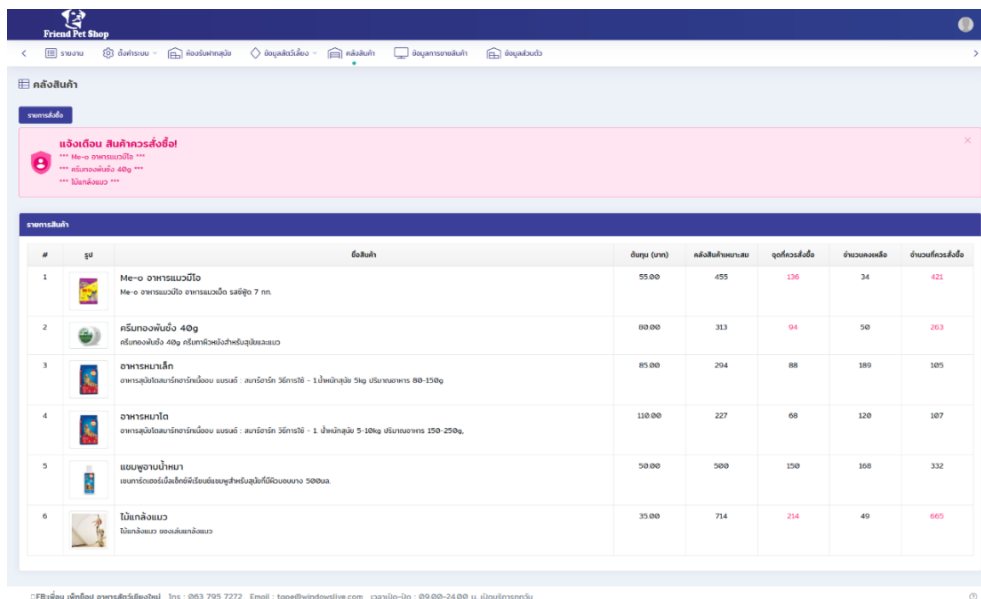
Friend Pet Shop

< รายงาน ตั้งค่าระบบ ห้องรับฝากสุนัข ข้อมูลสัตว์เลี้ยง คลังสินค้า ข้อมูลการขายสินค้า ข้อมูลส่วนตัว >

คลังสินค้า

รายการสั่งซื้อ

แจ้งเตือน สินค้าควรสั่งซื้อ!
*** Me-o อาหารแมวมีโอ ***
*** ครีมทองพันชั่ง 40g ***
*** ไม้แกล้งแมว ***

รายการสินค้า

| # | รูป | ชื่อสินค้า | ต้นทุน (บาท) | คลังสินค้าทั้งหมด | จุดที่ควรสั่งซื้อ | จำนวนคงเหลือ | จำนวนที่ควรสั่งซื้อ |
|---|---|---|---|---|---|---|---|
| 1 | | Me-o อาหารแมวมีโอ<br>Me-o อาหารแมวมีโอ อาหารแมวเม็ด รสซีฟู้ด 7 กก. | 55.00 | 455 | 136 | 34 | 421 |
| 2 | | ครีมทองพันชั่ง 40g<br>ครีมทองพันชั่ง 40g ครีมทาผิวหนังสำหรับสุนัขและแมว | 80.00 | 313 | 94 | 50 | 263 |
| 3 | | อาหารหมาเล็ก<br>อาหารสุนัขโตสมาร์ทฮาร์ทเนื้ออบ แบรนด์ : สมาร์ทฮาร์ท วิธีการใช้ - 1น้ำหนักสุนัข 5kg ปริมาณอาหาร 80-150g | 85.00 | 294 | 88 | 189 | 105 |
| 4 | | อาหารหมาโต<br>อาหารสุนัขโตสมาร์ทฮาร์ทเนื้ออบ แบรนด์ : สมาร์ทฮาร์ท วิธีการใช้ - 1 น้ำหนักสุนัข 5-10kg ปริมาณอาหาร 150-250g, | 110.00 | 227 | 68 | 120 | 107 |
| 5 | | แชมพูอาบน้ำหมา<br>เชนการ์ดเฮอร์เบิ้ลเล็กซ์เรียบย์แชมพูสำหรับสุนัขที่มีผิวบอบบาง 500มล. | 50.00 | 500 | 150 | 168 | 332 |
| 6 | | ไม้แกล้งแมว<br>ไม้แกล้งแมว ของเล่นแกล้งแมว | 35.00 | 714 | 214 | 49 | 665 |

FBเพื่อน เพ็ทช็อป อาหารสัตว์เลี้ยงใหม่ Tel : 063 795 7272 Email : tope@windowslive.com เวลาเปิด-ปิด : 09.00-24.00 น. เปิดบริการทุกวัน